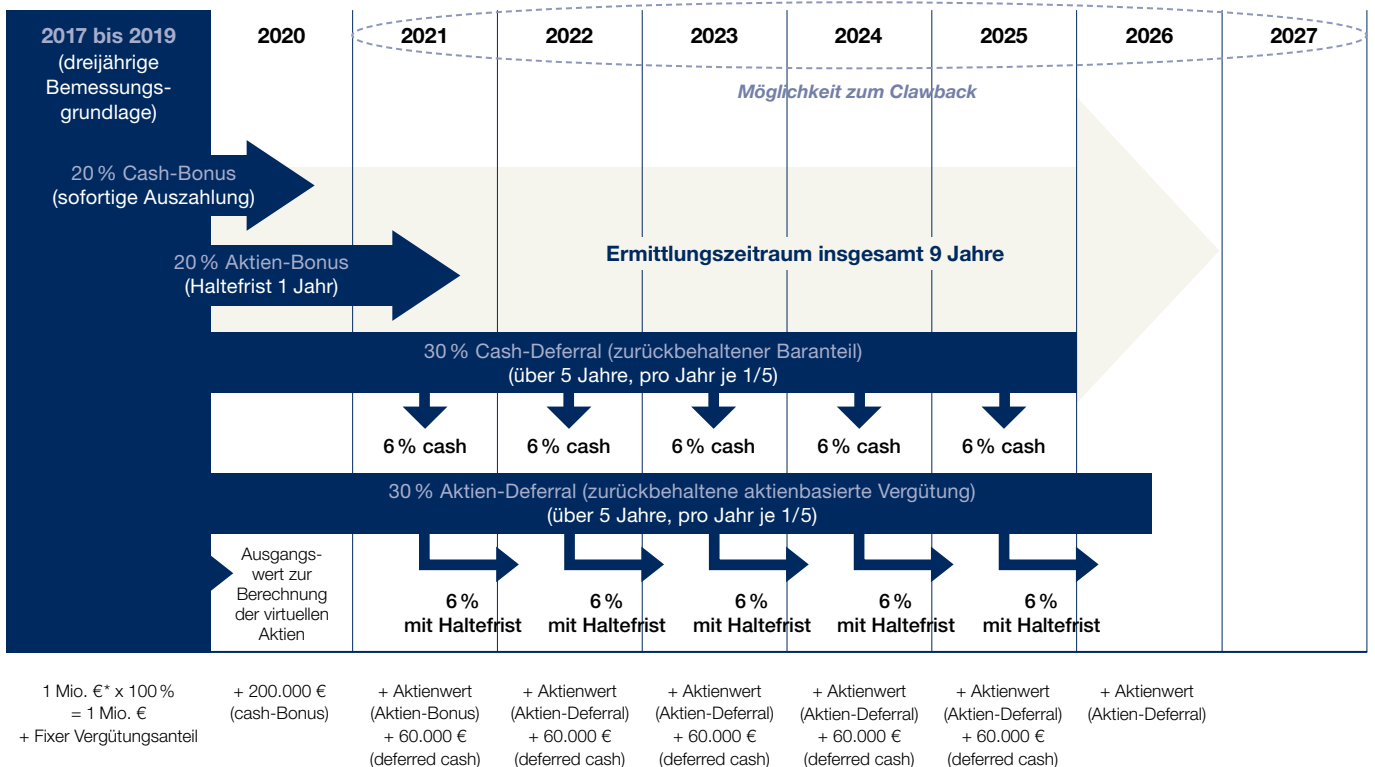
2017 bis 2019 (dreijährige Bemessungsgrundlage)

2020

2021

2022

2023

2024

2025

2026

2027

Möglichkeit zum Clawback

20 % Cash-Bonus (sofortige Auszahlung)

20 % Aktien-Bonus (Haltefrist 1 Jahr)

Ermittlungszeitraum insgesamt 9 Jahre

30 % Cash-Deferral (zurückbehaltener Baranteil) (über 5 Jahre, pro Jahr je 1/5)

6 % cash

6 % cash

6 % cash

6 % cash

6 % cash

30 % Aktien-Deferral (zurückbehaltene aktienbasierte Vergütung) (über 5 Jahre, pro Jahr je 1/5)

Ausgangswert zur Berechnung der virtuellen Aktien

6 % mit Haltefrist

6 % mit Haltefrist

6 % mit Haltefrist

6 % mit Haltefrist

6 % mit Haltefrist

1 Mio. €* x 100 % = 1 Mio. € + Fixer Vergütungsanteil

+ 200.000 € (cash-Bonus)

+ Aktienwert (Aktien-Bonus) + 60.000 € (deferred cash)

+ Aktienwert (Aktien-Deferral) + 60.000 € (deferred cash)

+ Aktienwert (Aktien-Deferral) + 60.000 € (deferred cash)

+ Aktienwert (Aktien-Deferral) + 60.000 € (deferred cash)

+ Aktienwert (Aktien-Deferral) + 60.000 € (deferred cash)

+ Aktienwert (Aktien-Deferral)